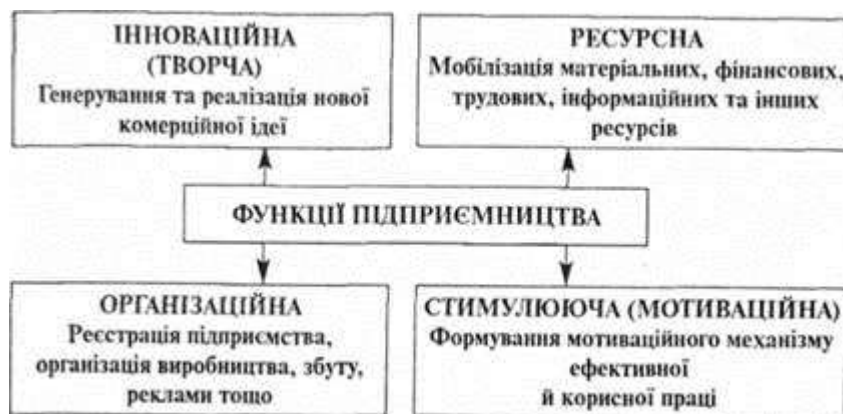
ІННОВАЦІЙНА (ТВОРЧА)
Генерування та реалізація нової комерційної ідеї

РЕСУРСНА
Мобілізація матеріальних, фінансових, трудових, інформаційних та інших ресурсів

ФУНКЦІЇ ПІДПРИЄМНИЦТВА

ОРГАНІЗАЦІЙНА
Реєстрація підприємства, організація виробництва, збуту, реклами тощо

СТИМУЛЮЮЧА (МОТИВАЦІЙНА)
Формування мотиваційного механізму ефективної й корисної праці